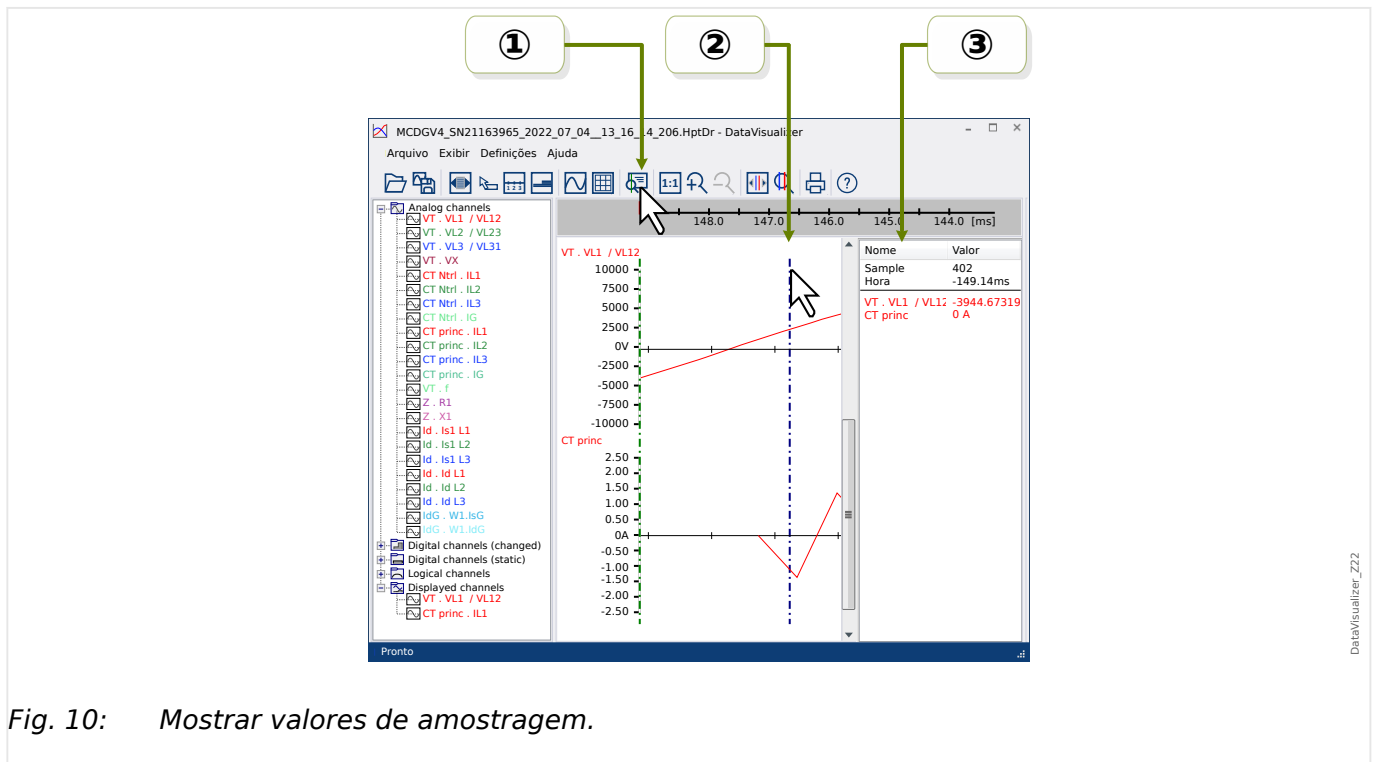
①
②
③

MCDGV4_SN21163965_2022_07_04__13_16_14_206.HptDr - DataVisualizer

Arquivo Exibir Definições Ajuda

1:1

Analog channels
VT . VL1 / VL12
VT . VL2 / VL23
VT . VL3 / VL31
VT . VX
CT Ntrl . IL1
CT Ntrl . IL2
CT Ntrl . IL3
CT Ntrl . IG
CT princ . IL1
CT princ . IL2
CT princ . IL3
CT princ . IG
VT . f
Z . R1
Z . X1
Id . Is1 L1
Id . Is1 L2
Id . Is1 L3
Id . Id L1
Id . Id L2
Id . Id L3
IdG . W1.IsG
IdG . W1.IdG
Digital channels (changed)
Digital channels (static)
Logical channels
Displayed channels
VT . VL1 / VL12
CT princ . IL1

148.0 147.0 146.0 145.0 144.0 [ms]

VT . VL1 / VL12
10000
7500
5000
2500
0V
-2500
-5000
-7500
-10000
CT princ
2.50
2.00
1.50
1.00
0.50
0A
-0.50
-1.00
-1.50
-2.00
-2.50

| Nome | Valor |
|---|---|
| Sample | 402 |
| Hora | -149.14ms |
| VT . VL1 / VL12 | -3944.67319 |
| CT princ | 0 A |

Pronto

DataVisualizer_Z22

Fig. 10: Mostrar valores de amostragem.